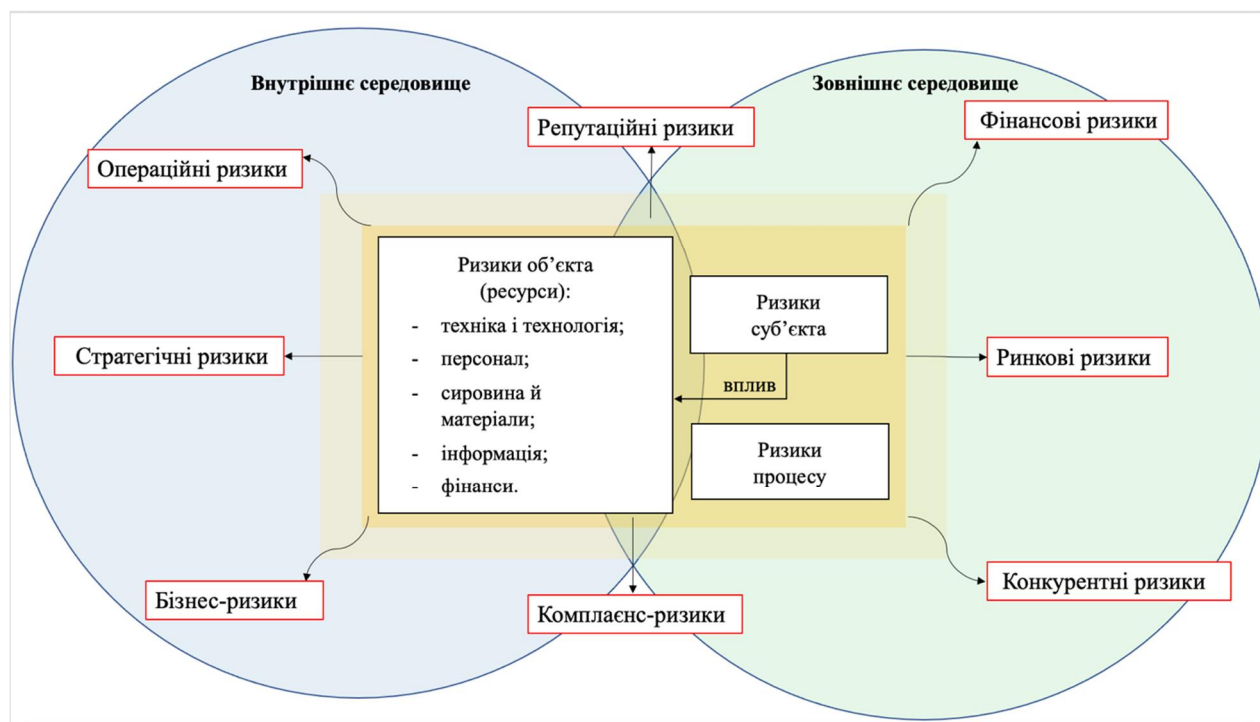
Внутрішнє середовище

Зовнішнє середовище

Репутаційні ризики

Фінансові ризики

Операційні ризики

Ризики об'єкта (ресурси):
- техніка і технологія;
- персонал;
- сировина й матеріали;
- інформація;
- фінанси.

Ризики суб'єкта

вплив

Ризики процесу

Стратегічні ризики

Ринкові ризики

Бізнес-ризики

Комплаєнс-ризики

Конкурентні ризики